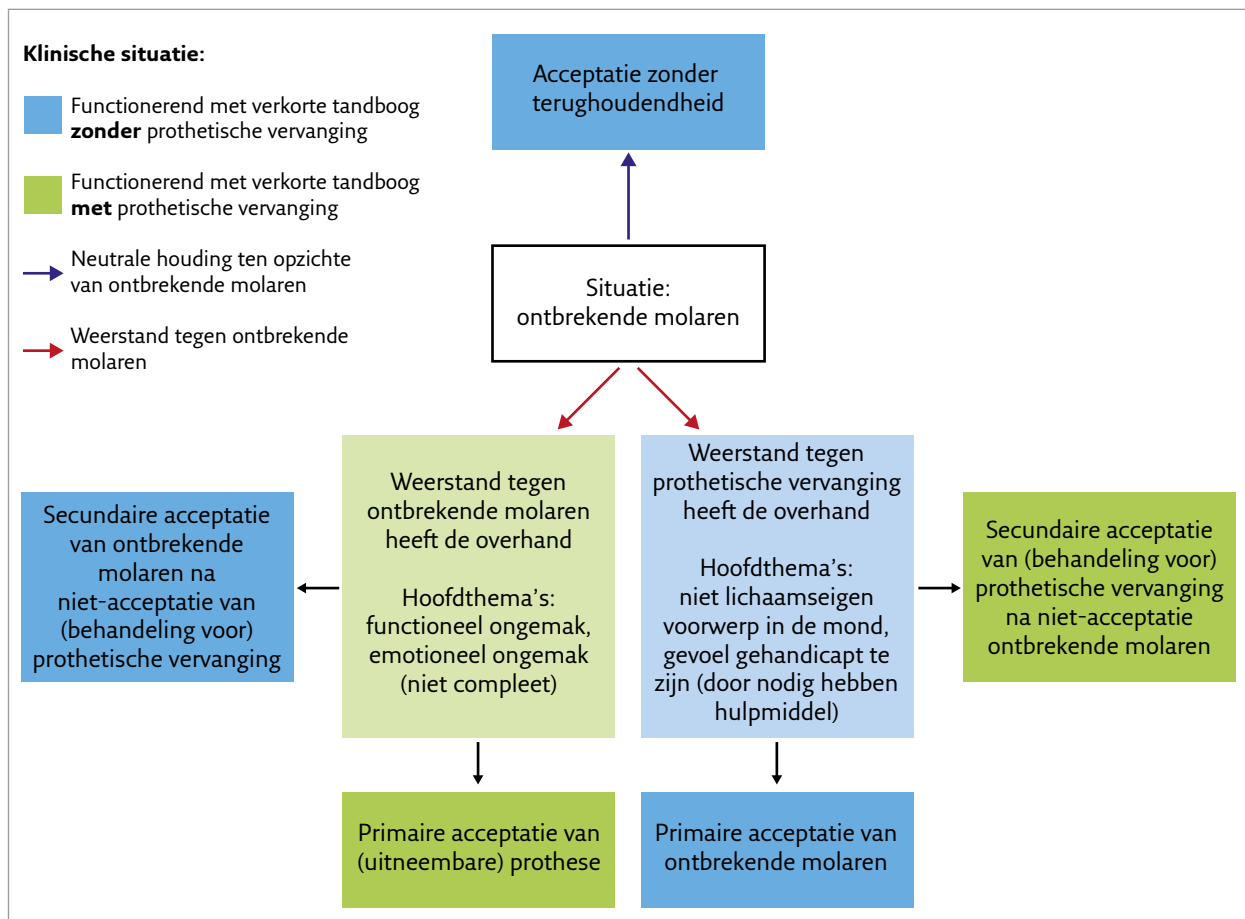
**Klinische situatie:**

Functionerend met verkorte tandboog **zonder** prothetische vervanging

Functionerend met verkorte tandboog **met** prothetische vervanging

Neutrale houding ten opzichte van ontbrekende molaren

Weerstand tegen ontbrekende molaren

Acceptatie zonder terughoudendheid

Situatie: ontbrekende molaren

Secundaire acceptatie van ontbrekende molaren na niet-acceptatie van (behandeling voor) prothetische vervanging

Weerstand tegen ontbrekende molaren heeft de overhand

Hoofdthema's: functioneel ongemak, emotioneel ongemak (niet compleet)

Weerstand tegen prothetische vervanging heeft de overhand

Hoofdthema's: niet lichaamseigen voorwerp in de mond, gevoel gehandicapt te zijn (door nodig hebben hulpmiddel)

Secundaire acceptatie van (behandeling voor) prothetische vervanging na niet-acceptatie ontbrekende molaren

Primaire acceptatie van (uitneembare) prothese

Primaire acceptatie van ontbrekende molaren